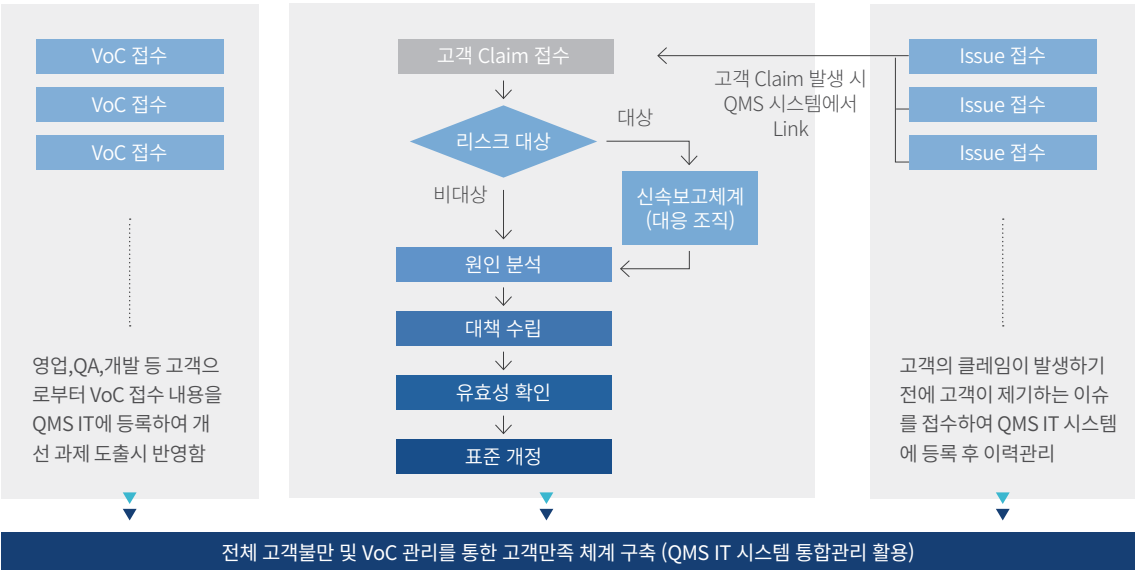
VoC 접수

VoC 접수

VoC 접수

영업,QA,개발 등 고객으로부터 VoC 접수 내용을 QMS IT에 등록하여 개선 과제 도출시 반영함

고객 Claim 접수

리스크 대상

대상

비대상

신속보고체계 (대응 조직)

원인 분석

대책 수립

유효성 확인

표준 개정

고객 Claim 발생 시 QMS 시스템에서 Link

Issue 접수

Issue 접수

Issue 접수

고객의 클레임이 발생하기 전에 고객이 제기하는 이슈를 접수하여 QMS IT 시스템에 등록 후 이력관리

전체 고객불만 및 VoC 관리를 통한 고객만족 체계 구축 (QMS IT 시스템 통합관리 활용)